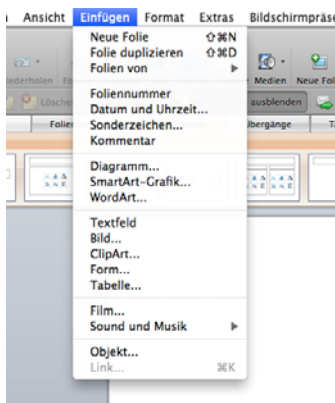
Ansicht Einfügen Format Extras Bildschirmpräs

iederholen Fo

Lösche

Folie

Medien Neue Fol

ausblenden

Übergänge

Neue Folie ⇧⌘N
Folie duplizieren ⇧⌘D
Folien von

Foliennummer
Datum und Uhrzeit...
Sonderzeichen...
Kommentar

Diagramm...
SmartArt-Grafik...
WordArt...

Textfeld
Bild...
ClipArt...
Form...
Tabelle...

Film...
Sound und Musik

Objekt...
Link... ⌘K